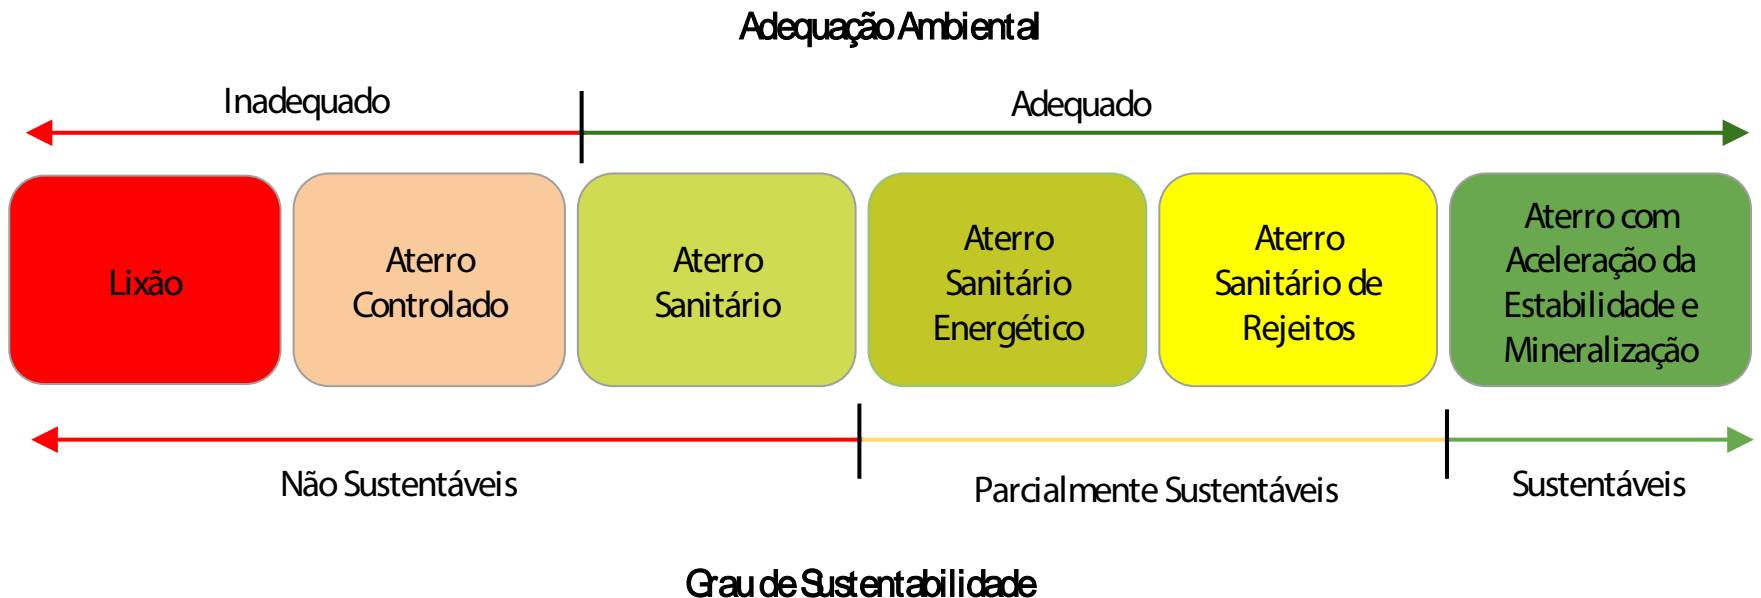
Adequação Ambiental

Inadequado

Adequado

Lixão

Aterro Controlado

Aterro Sanitário

Aterro Sanitário Energético

Aterro Sanitário de Rejeitos

Aterro com Aceleração da Estabilidade e Mineralização

Não Sustentáveis

Parcialmente Sustentáveis

Sustentáveis

Grau de Sustentabilidade